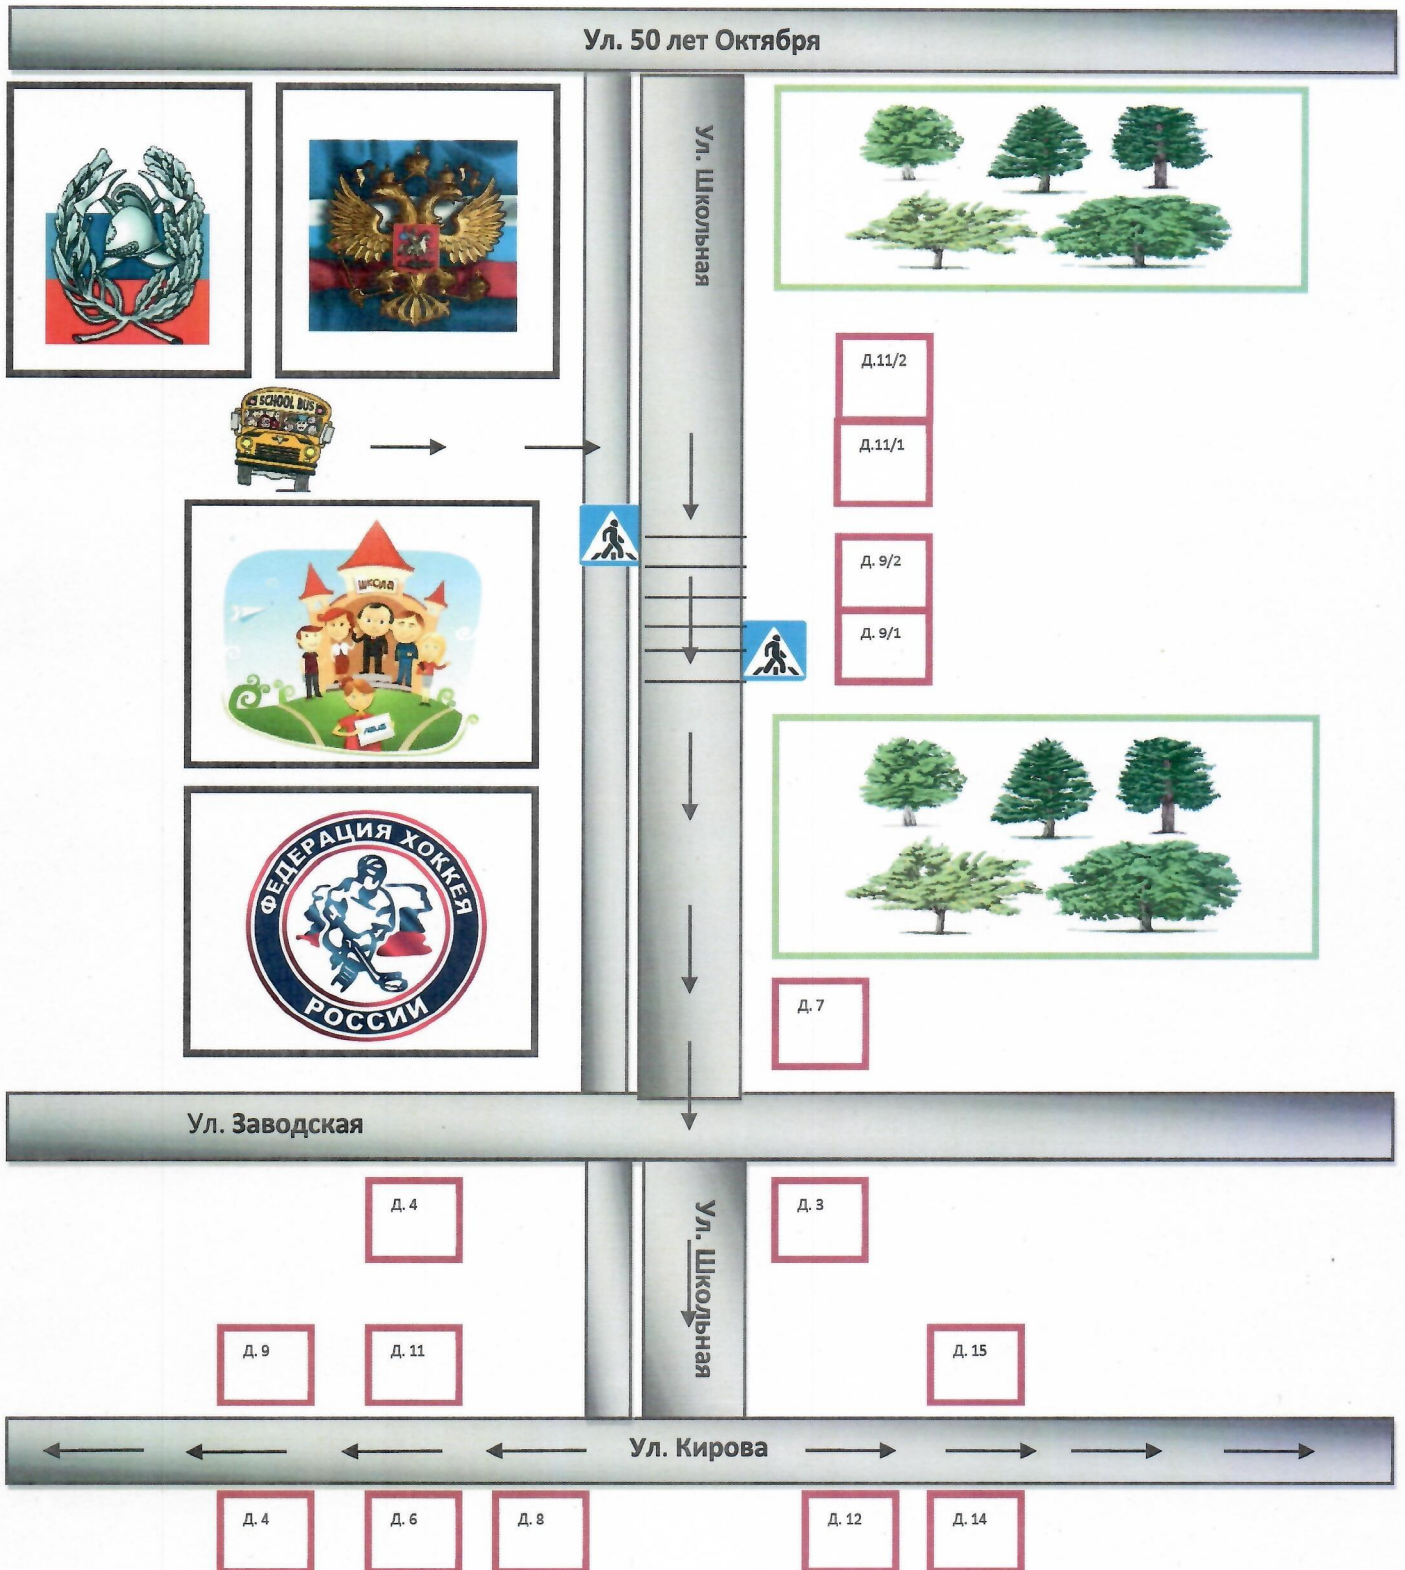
Ул. 50 лет Октября

Ул. Школьная

Д.11/2

Д.11/1

SCHOOL BUS

Д. 9/2

Д. 9/1

Школа

ФЕДЕРАЦИЯ ХОККЕЯ РОССИИ

Д. 7

Ул. Заводская

Д. 4

Д. 3

Ул. Школьная

Д. 9

Д. 11

Д. 15

Ул. Кирова

Д. 4

Д. 6

Д. 8

Д. 12

Д. 14